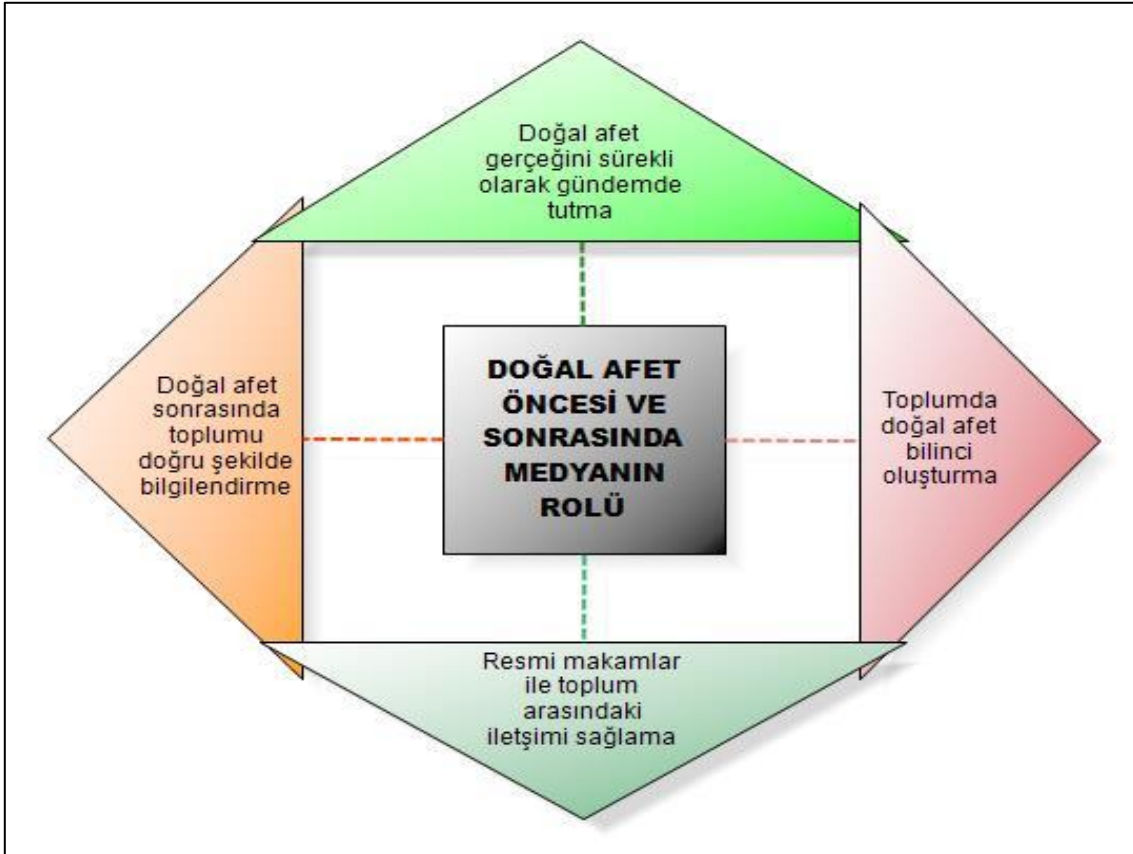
Doğal afet gerçeğini sürekli olarak gündemde tutma

Doğal afet sonrasında toplumu doğru şekilde bilgilendirme

DOĞAL AFET ÖNCESİ VE SONRASINDA MEDYANIN ROLÜ

Toplumda doğal afet bilinci oluşturma

Resmi makamlar ile toplum arasındaki iletşimi sağlama